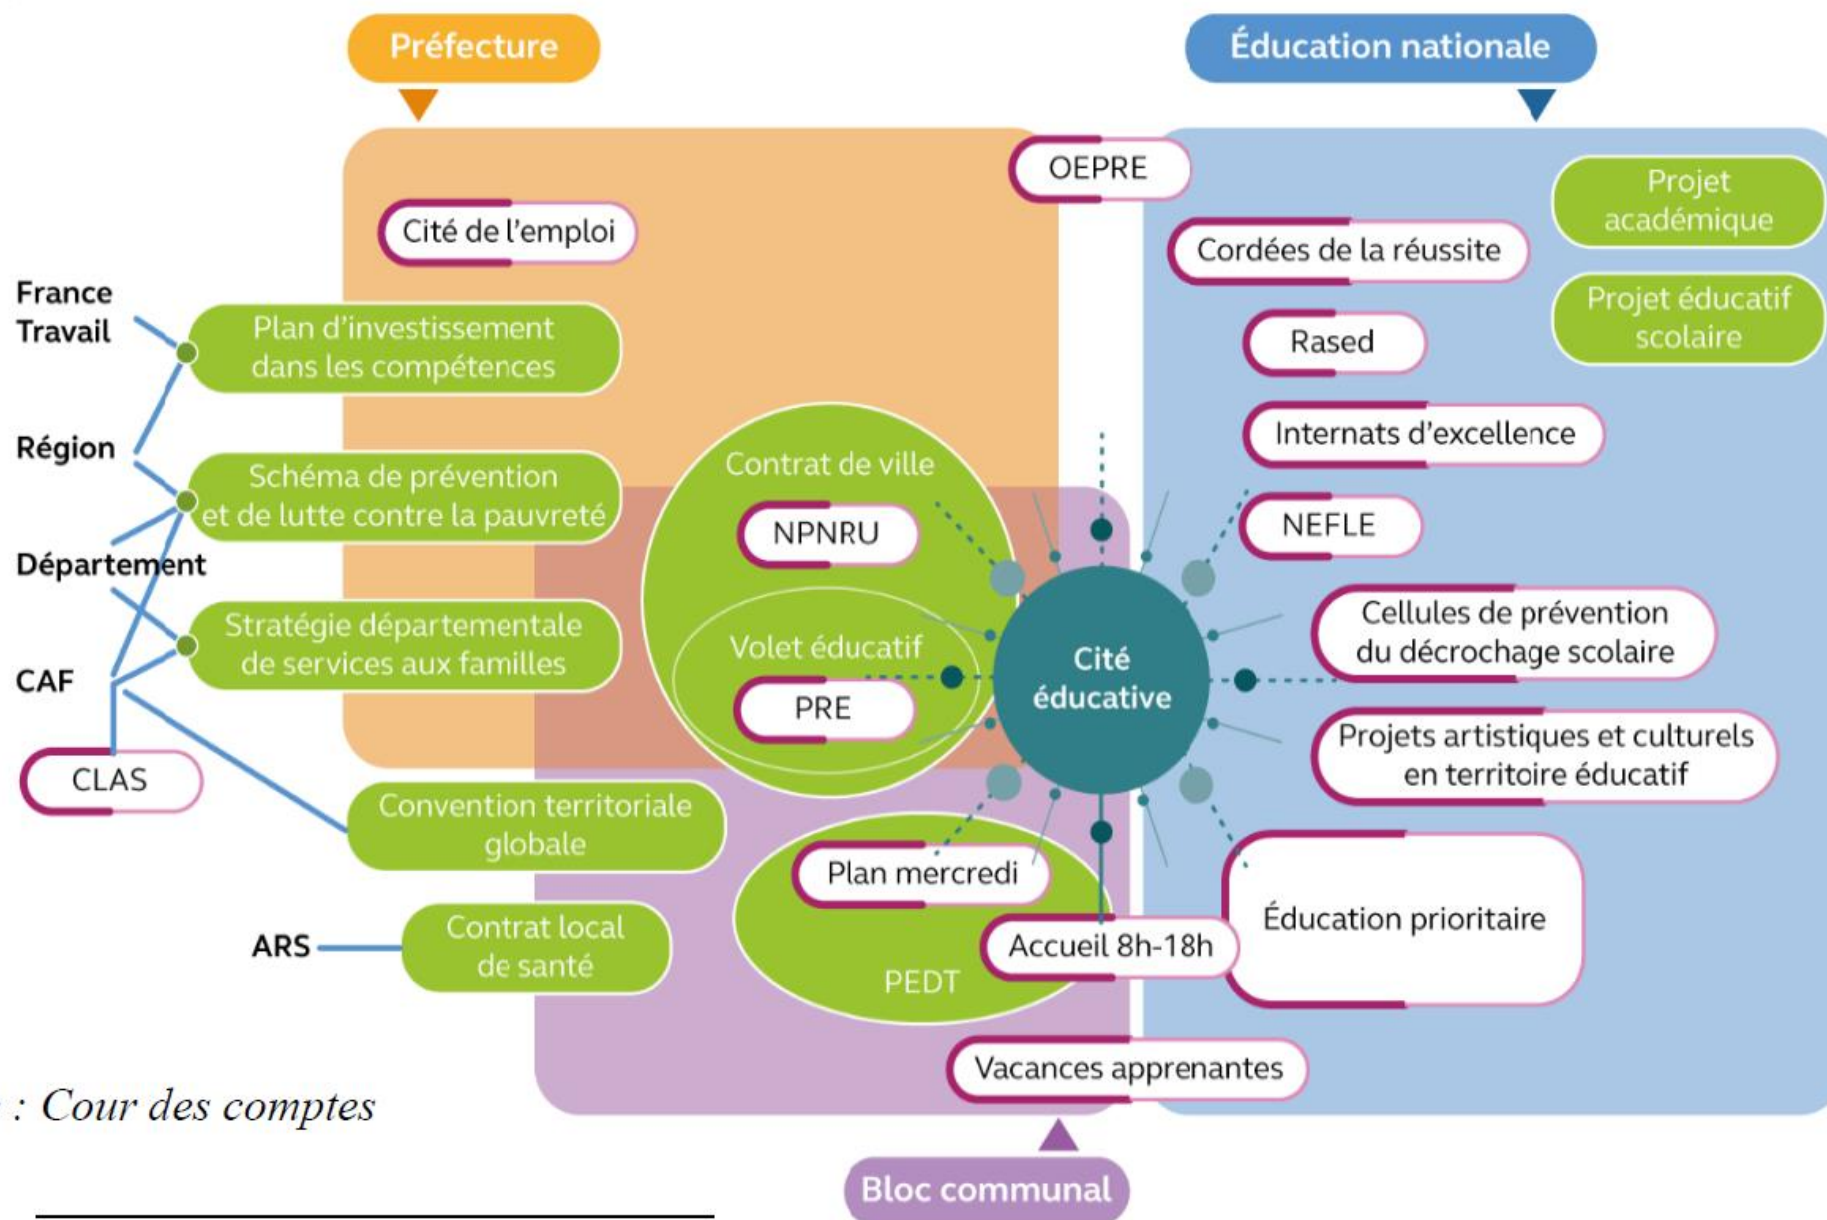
Préfecture

Éducation nationale

OEPRE

Cité de l'emploi

Projet académique

Cordées de la réussite

Projet éducatif scolaire

France Travail

Plan d'investissement dans les compétences

Rased

Internats d'excellence

Région

Schéma de prévention et de lutte contre la pauvreté

Contrat de ville

NPNRU

NEFLE

Département

Stratégie départementale de services aux familles

Cellules de prévention du décrochage scolaire

Volet éducatif

Cité éducative

CAF

PRE

Projets artistiques et culturels en territoire éducatif

CLAS

Convention territoriale globale

Plan mercredi

Éducation prioritaire

ARS

Contrat local de santé

Accueil 8h-18h

PEDT

Vacances apprenantes

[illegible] : Cour des comptes

Bloc communal